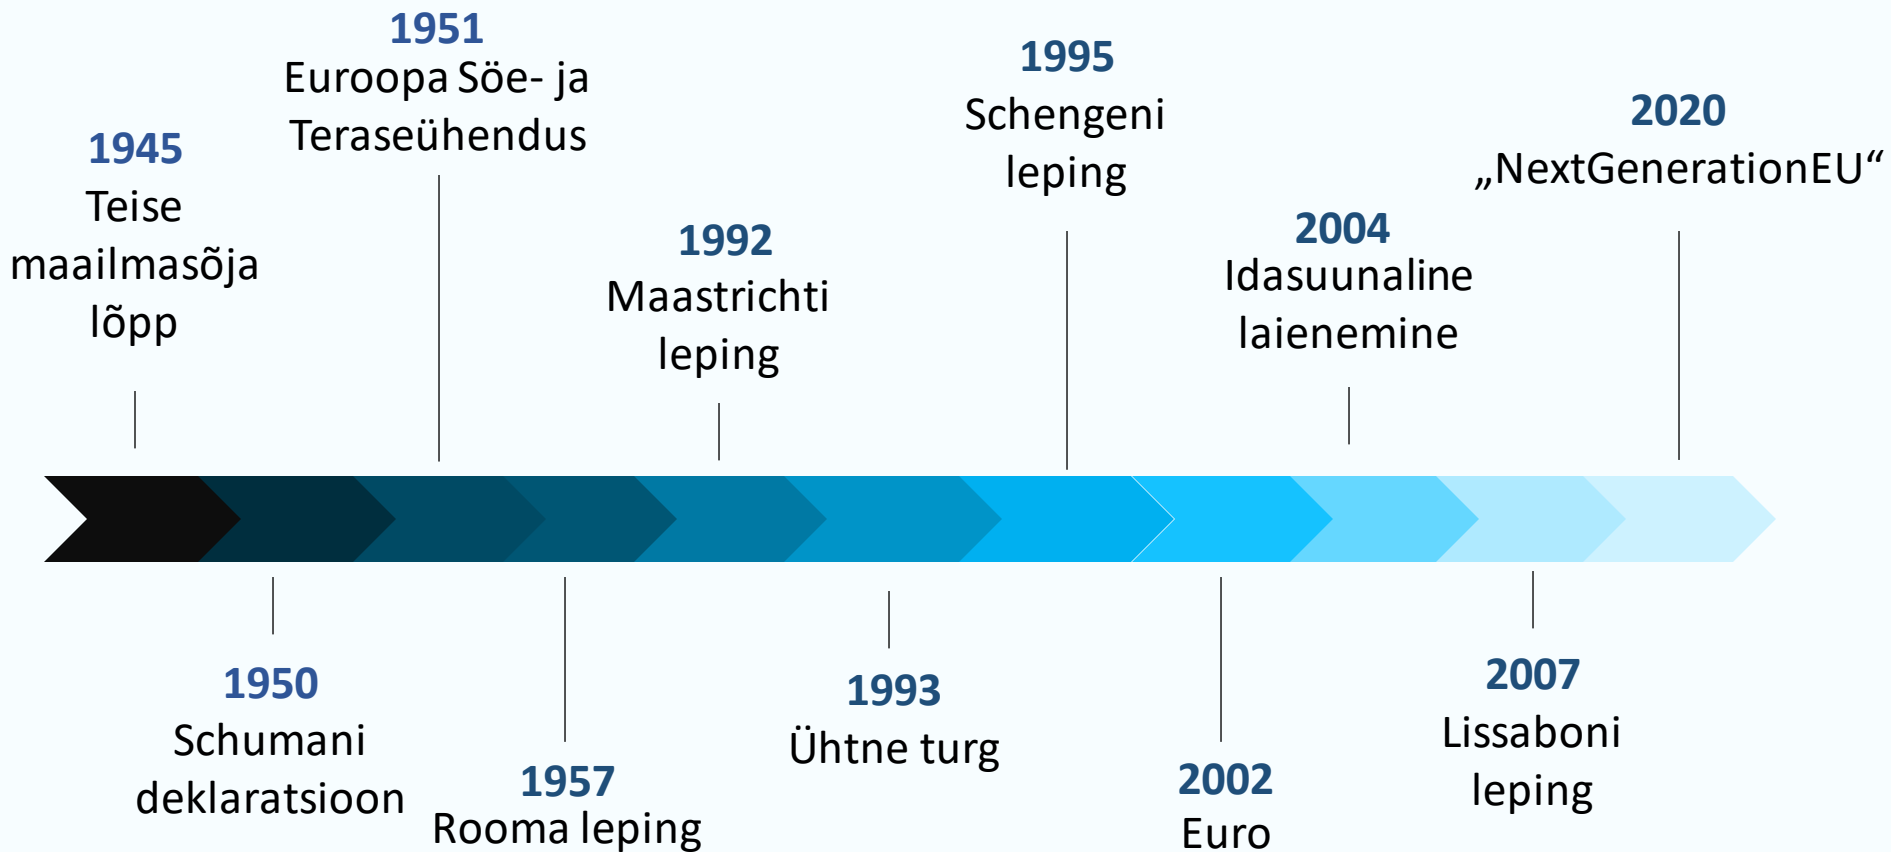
1945
Teise maailmasõja lõpp

1950
Schumani deklaratsioon

1951
Euroopa Söe- ja Teraseühendus

1957
Rooma leping

1992
Maastrichti leping

1993
Ühtne turg

1995
Schengeni leping

2002
Euro

2004
Idasuunaline laienemine

2007
Lissaboni leping

2020
„NextGenerationEU“